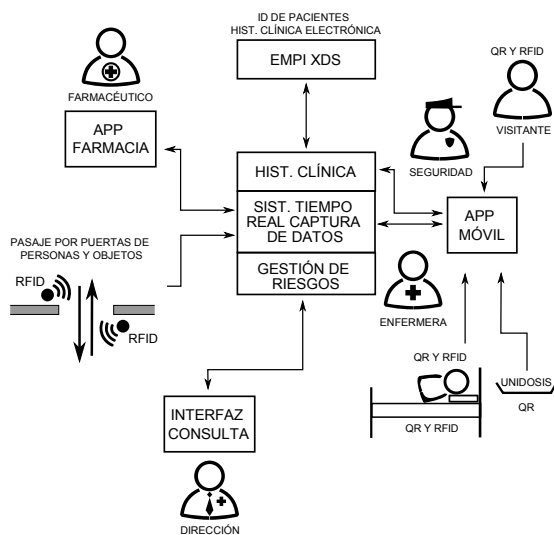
ID DE PACIENTES
HIST. CLÍNICA ELECTRÓNICA

EMPI XDS

FARMACÉUTICO

APP FARMACIA

QR Y RFID

VISITANTE

SEGURIDAD

HIST. CLÍNICA

SIST. TIEMPO REAL CAPTURA DE DATOS

GESTIÓN DE RIESGOS

APP MÓVIL

PASAJE POR PUERTAS DE PERSONAS Y OBJETOS

RFID

RFID

ENFERMERA

QR Y RFID

UNIDOSIS

QR

QR Y RFID

INTERFAZ CONSULTA

DIRECCIÓN